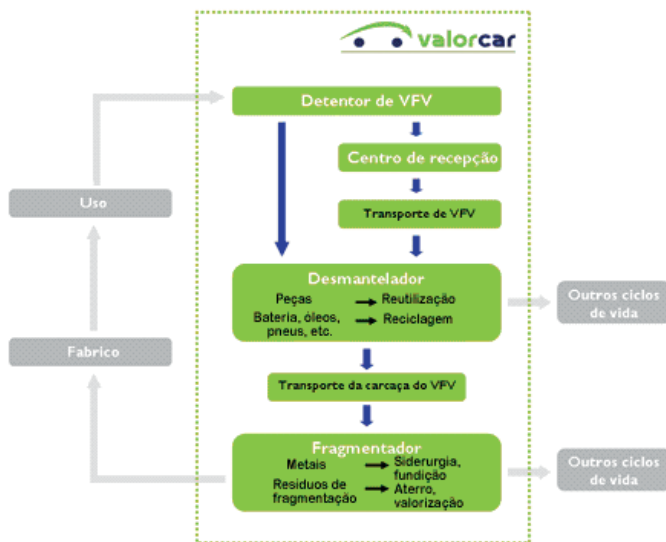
valorcar

Detentor de VFV

Centro de recepção

Transporte de VFV

Uso

Fabrico

Desmantelador
Peças → Reutilização
Bateria, óleos, pneus, etc. → Reciclagem

Outros ciclos de vida

Transporte da carcaça do VFV

Fragmentador
Metais → Siderurgia, fundição
Resíduos de fragmentação → Aterro, valorização

Outros ciclos de vida